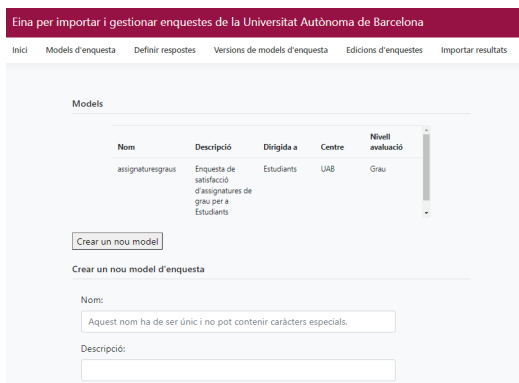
Eina per importar i gestionar enquestes de la Universitat Autònoma de Barcelona

Inici | Models d'enquesta | Definir respostes | Versions de models d'enquesta | Edicions d'enquestes | Importar resultats

Models

| Nom | Descripció | Dirigida a | Centre | Nivell avaluació |
|---|---|---|---|---|
| assignaturesgraus | Enquesta de satisfacció d'assignatures de grau per a Estudiants | Estudiants | UAB | Grau |

Crear un nou model

Crear un nou model d'enquesta

Nom:

Aquest nom ha de ser únic i no pot contenir caràcters especials.

Descripció: